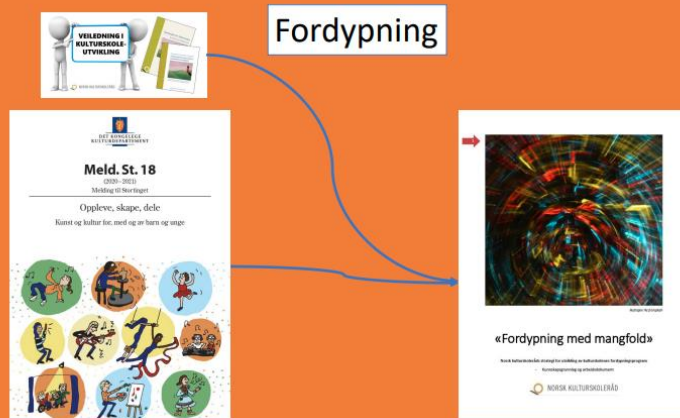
VEILEDNING I KULTURSKOLE-UTVIKLING

NORSK KULTURSKOLERÅD

Fordypning

DET KONGELIGE KULTURDEPARTEMENT

Meld. St. 18

(2020 – 2021)

Melding til Stortinget

Oppleve, skape, dele

Kunst og kultur for, med og av barn og unge

«Fordypning med mangfold»

Norsk kulturskoleråds strategi for utvikling av kulturskolenes fordypningsprogram

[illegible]

NORSK KULTURSKOLERÅD